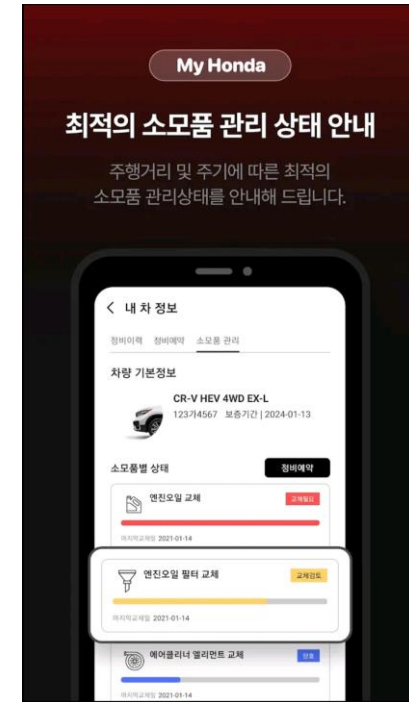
My Honda

최적의 소모품 관리 상태 안내

주행거리 및 주기에 따른 최적의 소모품 관리상태를 안내해 드립니다.

< 내 차 정보

정비이력 정비예약 소모품 관리

차량 기본정보

CR-V HEV 4WD EX-L

123가4567 보증기간 | 2024-01-13

소모품별 상태

정비예약

엔진오일 교체

교체필요

마지막교체일 2021-01-14

엔진오일 필터 교체

교체검토

마지막교체일 2021-01-14

에어클리너 엘리먼트 교체

양호

마지막교체일 2021-01-14